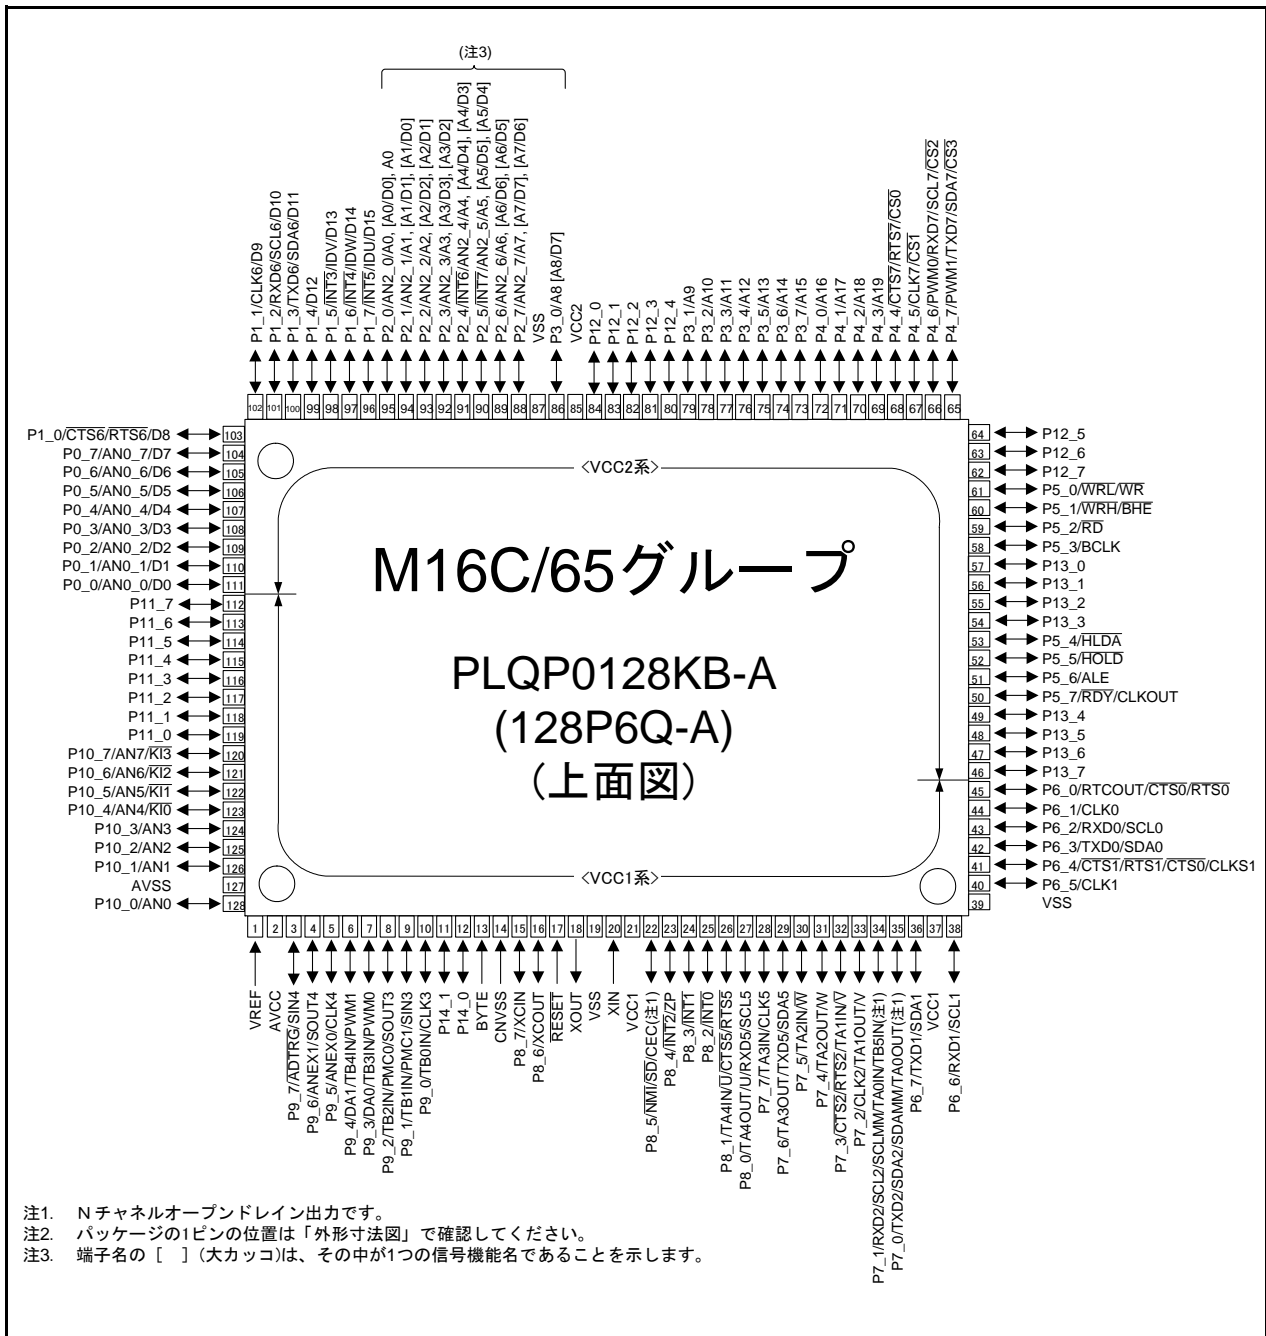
(注3)

P1_1/CLK6/D9
P1_2/RXD6/SCL6/D10
P1_3/TXD6/SDA6/D11
P1_4/D12
P1_5/$\overline{INT3}$/IDV/D13
P1_6/$\overline{INT4}$/IDW/D14
P1_7/$\overline{INT5}$/IDU/D15
P2_0/AN2_0/A0, [A0/D0], A0
P2_1/AN2_1/A1, [A1/D1], [A1/D0]
P2_2/AN2_2/A2, [A2/D2], [A2/D1]
P2_3/AN2_3/A3, [A3/D3], [A3/D2]
P2_4/$\overline{INT6}$/AN2_4/A4, [A4/D4], [A4/D3]
P2_5/$\overline{INT7}$/AN2_5/A5, [A5/D5], [A5/D4]
P2_6/AN2_6/A6, [A6/D6], [A6/D5]
P2_7/AN2_7/A7, [A7/D7], [A7/D6]
VSS
P3_0/A8 [A8/D7]
VCC2
P12_0
P12_1
P12_2
P12_3
P12_4
P3_1/A9
P3_2/A10
P3_3/A11
P3_4/A12
P3_5/A13
P3_6/A14
P3_7/A15
P4_0/A16
P4_1/A17
P4_2/A18
P4_3/A19
P4_4/$\overline{CTS7}$/$\overline{RTS7}$/$\overline{CS0}$
P4_5/CLK7/$\overline{CS1}$
P4_6/PWM0/RXD7/SCL7/$\overline{CS2}$
P4_7/PWM1/TXD7/SDA7/$\overline{CS3}$

102 101 100 99 98 97 96 95 94 93 92 91 90 89 88 87 86 85 84 83 82 81 80 79 78 77 76 75 74 73 72 71 70 69 68 67 66 65

P1_0/$\overline{CTS6}$/$\overline{RTS6}$/D8 103
P0_7/AN0_7/D7 104
P0_6/AN0_6/D6 105
P0_5/AN0_5/D5 106
P0_4/AN0_4/D4 107
P0_3/AN0_3/D3 108
P0_2/AN0_2/D2 109
P0_1/AN0_1/D1 110
P0_0/AN0_0/D0 111
P11_7 112
P11_6 113
P11_5 114
P11_4 115
P11_3 116
P11_2 117
P11_1 118
P11_0 119
P10_7/AN7/$\overline{KI3}$ 120
P10_6/AN6/$\overline{KI2}$ 121
P10_5/AN5/$\overline{KI1}$ 122
P10_4/AN4/$\overline{KI0}$ 123
P10_3/AN3 124
P10_2/AN2 125
P10_1/AN1 126
AVSS 127
P10_0/AN0 128

<VCC2系>

M16C/65グループ

PLQP0128KB-A
(128P6Q-A)
(上面図)

<VCC1系>

64 P12_5
63 P12_6
62 P12_7
61 P5_0/$\overline{WRL}$/$\overline{WR}$
60 P5_1/$\overline{WRH}$/$\overline{BHE}$
59 P5_2/$\overline{RD}$
58 P5_3/BCLK
57 P13_0
56 P13_1
55 P13_2
54 P13_3
53 P5_4/$\overline{HLDA}$
52 P5_5/$\overline{HOLD}$
51 P5_6/ALE
50 P5_7/$\overline{RDY}$/CLKOUT
49 P13_4
48 P13_5
47 P13_6
46 P13_7
45 P6_0/RTCOUT/$\overline{CTS0}$/$\overline{RTS0}$
44 P6_1/CLK0
43 P6_2/RXD0/SCL0
42 P6_3/TXD0/SDA0
41 P6_4/$\overline{CTS1}$/$\overline{RTS1}$/$\overline{CTS0}$/CLKS1
40 P6_5/CLK1
39 VSS

1 2 3 4 5 6 7 8 9 10 11 12 13 14 15 16 17 18 19 20 21 22 23 24 25 26 27 28 29 30 31 32 33 34 35 36 37 38

VREF
AVCC
P9_7/$\overline{ADTRG}$/SIN4
P9_6/ANEX1/SOUT4
P9_5/ANEX0/CLK4
P9_4/DA1/TB4IN/PWM1
P9_3/DA0/TB3IN/PWM0
P9_2/TB2IN/PMC0/SOUT3
P9_1/TB1IN/PMC1/SIN3
P9_0/TB0IN/CLK3
P14_1
P14_0
BYTE
CNVSS
P8_7/XCIN
P8_6/XCOUT
$\overline{RESET}$
XOUT
VSS
XIN
VCC1
P8_5/$\overline{NMI}$/$\overline{SD}$/CEC(注1)
P8_4/$\overline{INT2}$/ZP
P8_3/$\overline{INT1}$
P8_2/$\overline{INT0}$
P8_1/TA4IN/$\overline{U}$/$\overline{CTS5}$/$\overline{RTS5}$
P8_0/TA4OUT/U/RXD5/SCL5
P7_7/TA3IN/CLK5
P7_6/TA3OUT/TXD5/SDA5
P7_5/TA2IN/$\overline{W}$
P7_4/TA2OUT/W
P7_3/$\overline{CTS2}$/$\overline{RTS2}$/TA1IN/V
P7_2/CLK2/TA1OUT/V
P7_1/RXD2/SCL2/SCLMM/TA0IN/TB5IN(注1)
P7_0/TXD2/SDA2/SDAMM/TA0OUT(注1)
P6_7/TXD1/SDA1
VCC1
P6_6/RXD1/SCL1

注1. Nチャネルオープンドレイン出力です。
注2. パッケージの1ピンの位置は「外形寸法図」で確認してください。
注3. 端子名の [ ] (大カッコ)は、その中が1つの信号機能名であることを示します。